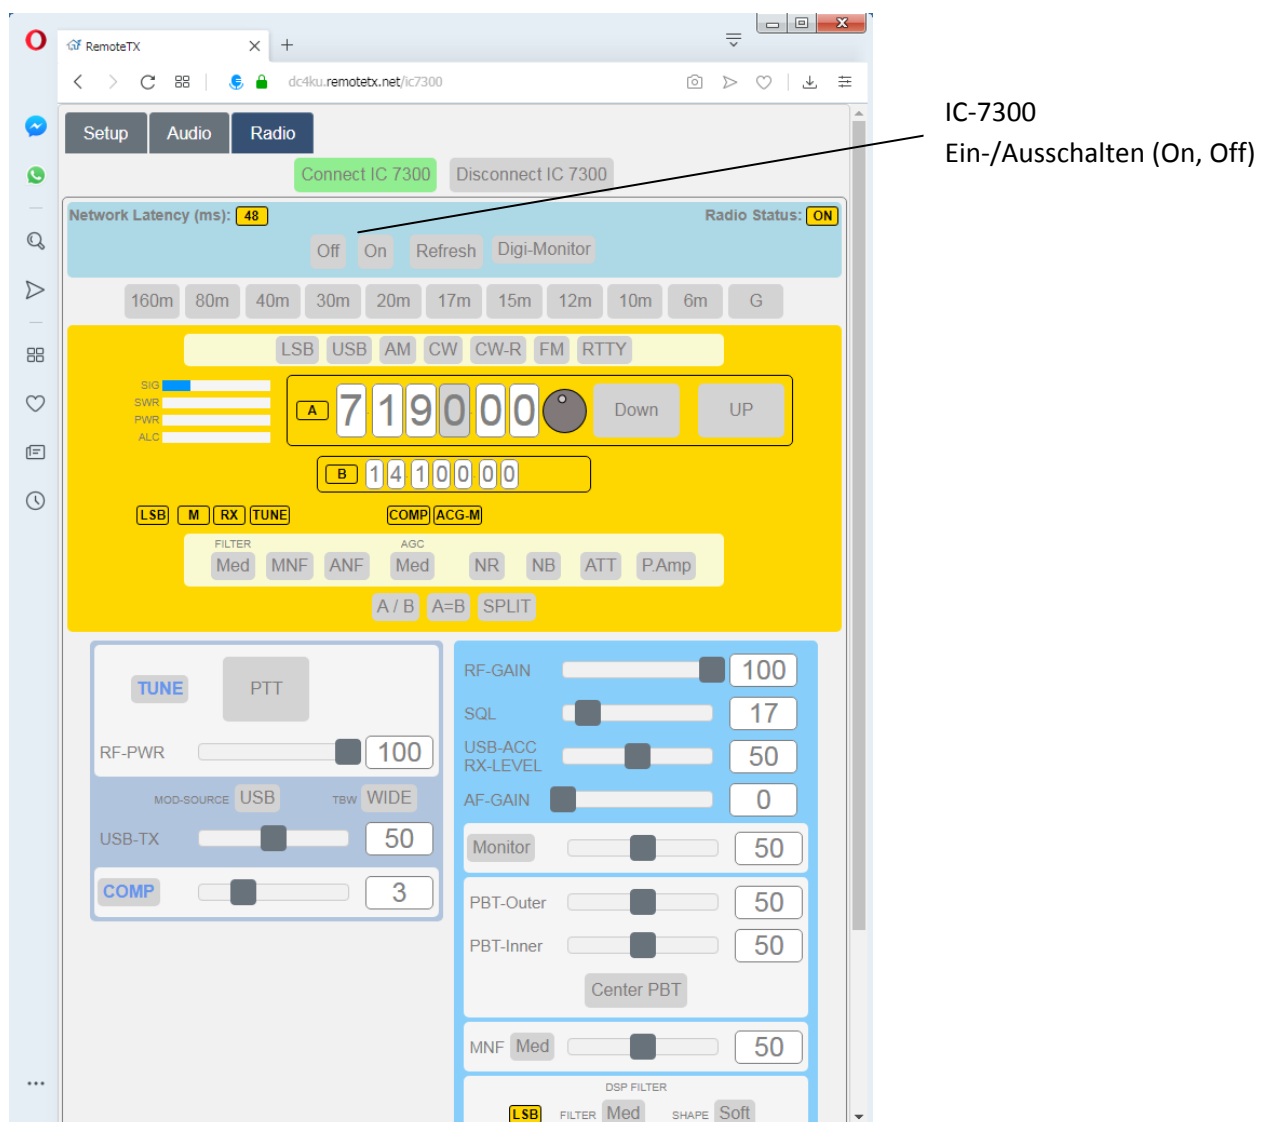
RemoteTX
dc4ku.remotetx.net/ic7300

IC-7300
Ein-/Ausschalten (On, Off)

Setup Audio Radio

Connect IC 7300 Disconnect IC 7300

Network Latency (ms): 48
Radio Status: ON

Off On Refresh Digi-Monitor

160m 80m 40m 30m 20m 17m 15m 12m 10m 6m G

LSB USB AM CW CW-R FM RTTY

SIG
SWR
PWR
ALC

A 7 1 9 0 0 0 Down UP

B 1 4 1 0 0 0 0

LSB M RX TUNE COMP ACG-M

FILTER Med MNF ANF AGC Med NR NB ATT P.Amp

A / B A=B SPLIT

TUNE PTT
RF-PWR 100
MOD-SOURCE USB TBW WIDE
USB-TX 50
COMP 3

RF-GAIN 100
SQL 17
USB-ACC RX-LEVEL 50
AF-GAIN 0
Monitor 50
PBT-Outer 50
PBT-Inner 50
Center PBT
MNF Med 50
DSP FILTER
LSB FILTER Med SHAPE Soft